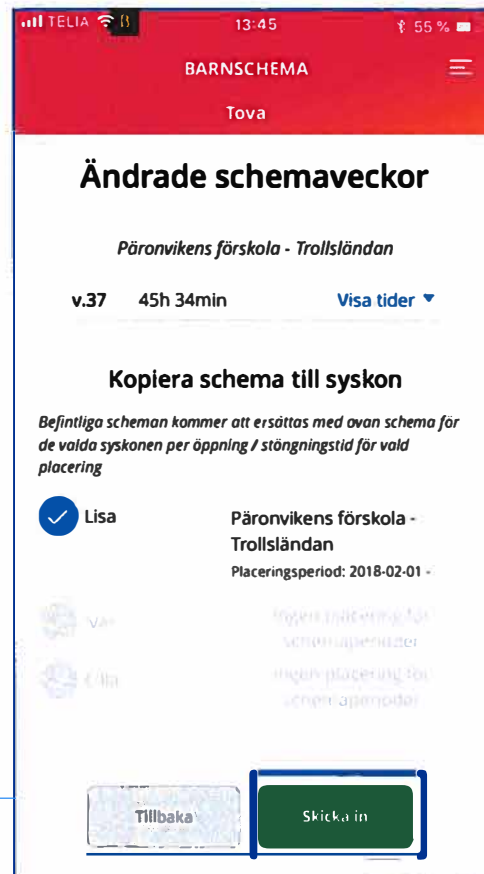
TELIA 13:45 55 %

BARNSCHEMA

Tova

Ändrade schemaveckor

Päronvikens förskola - Trollsländan

v.37 45h 34min Visa tider ▼

Kopiera schema till syskon

Befintliga scheman kommer att ersättas med ovan schema för de valda syskonen per öppning / stängningstid för vald placering

Lisa

Päronvikens förskola - Trollsländan

Placeringsperiod: 2018-02-01 -

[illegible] Ingen placering för schemaperioden

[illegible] Ingen placering för schemaperioden

Tillbaka

Skicka in